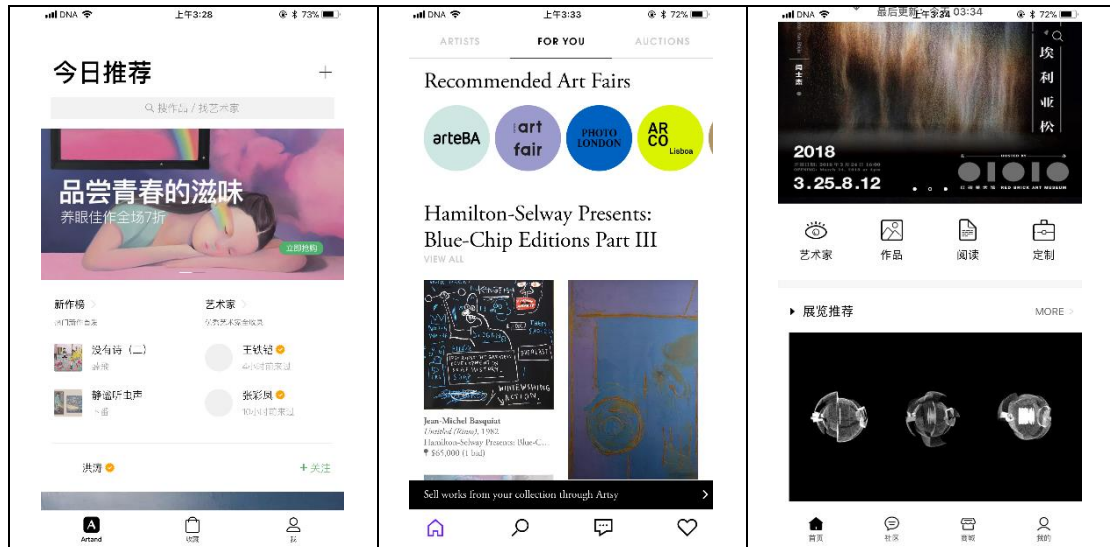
DNA 上午3:28 73%

今日推荐 +

找作品 / 找艺术家

品尝青春的滋味
养眼佳作全场7折
立即抢购

新作榜 >
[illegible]

艺术家 >
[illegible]

没有诗（二）
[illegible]

王软铭
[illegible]

静谧听虫声
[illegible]

张彩凤
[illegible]

洪涛
+ 关注

Artand 收藏 我

DNA 上午3:33 72%

ARTISTS FOR YOU AUCTIONS

Recommended Art Fairs

arteBA
art fair
PHOTO LONDON
ARCO Lisboa

Hamilton-Selway Presents: Blue-Chip Editions Part III
VIEW ALL

Jean-Michel Basquiat
Untitled (Rinso), 1982
Hamilton-Selway Presents: Blue-C...
$65,000 (1 bid)

Sell works from your collection through Artsy

DNA 最后更新 上午3:34 03:34 72%

埃利亚松
2018
3.25-8.12
RED BRICK ART MUSEUM

艺术家 作品 阅读 定制

展览推荐 MORE >

首页 社区 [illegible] 我的